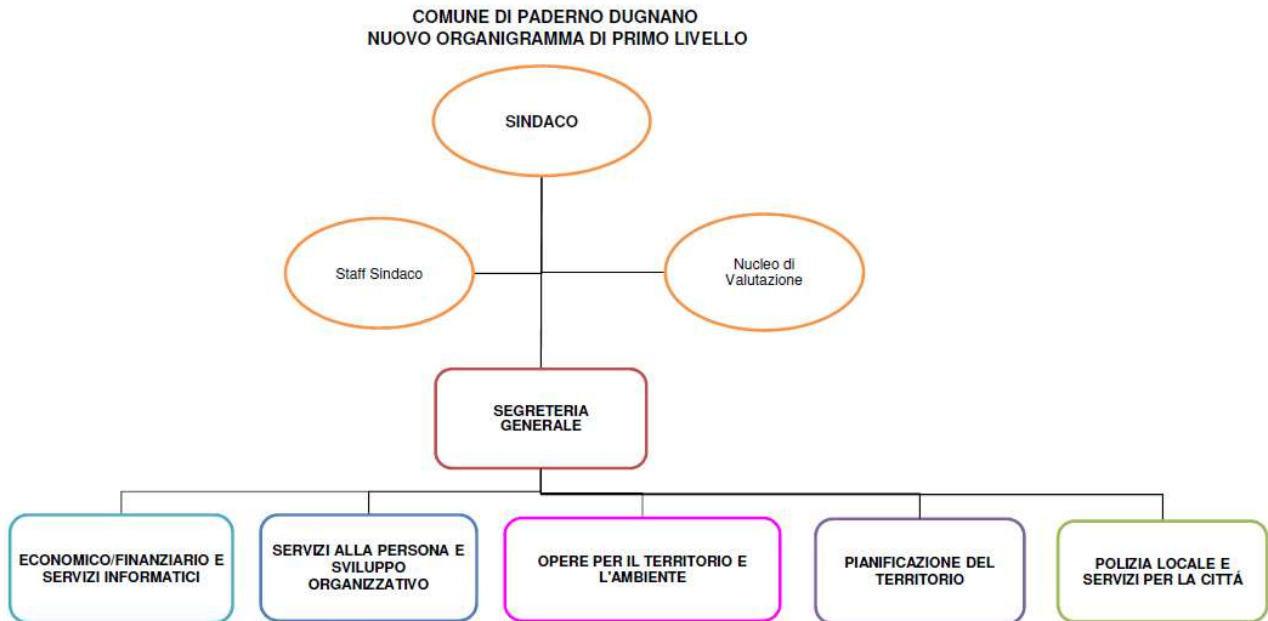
COMUNE DI PADERNO DUGNANO
NUOVO ORGANIGRAMMA DI PRIMO LIVELLO

SINDACO

Staff Sindaco

Nucleo di Valutazione

SEGRETERIA GENERALE

ECONOMICO/FINANZIARIO E SERVIZI INFORMATICI

SERVIZI ALLA PERSONA E SVILUPPO ORGANIZZATIVO

OPERE PER IL TERRITORIO E L'AMBIENTE

PIANIFICAZIONE DEL TERRITORIO

POLIZIA LOCALE E SERVIZI PER LA CITTÁ